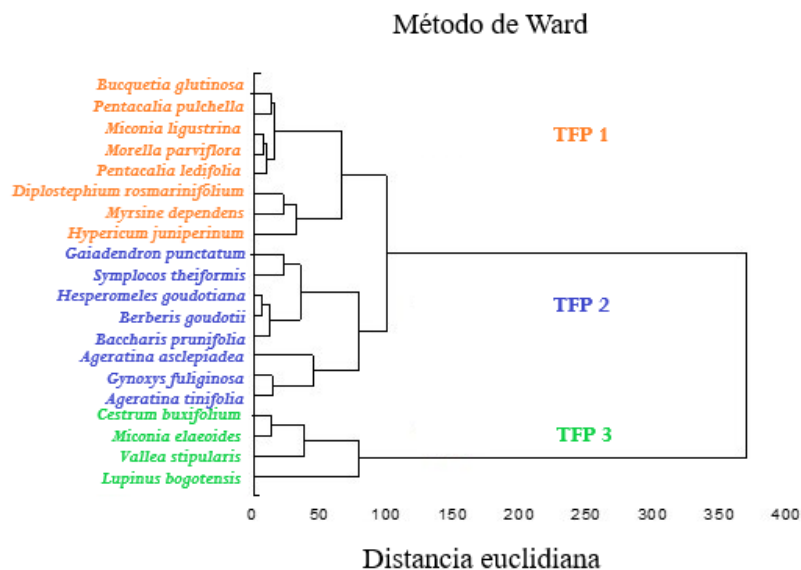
Método de Ward

Bucquetia glutinosa
Pentacalia pulchella
Miconia ligustrina
Morella parviflora
Pentacalia ledifolia
Diplostephium rosmarinifolium
Myrsine dependens
Hypericum juniperinum
Gaiadendron punctatum
Symplocos theiformis
Hesperomeles goudotiana
Berberis goudotii
Baccharis prunifolia
Ageratina asclepiadea
Gynoxys fuliginosa
Ageratina tinifolia
Cestrum buxifolium
Miconia elaeoides
Vallea stipularis
Lupinus bogotensis

TFP 1
TFP 2
TFP 3

0 50 100 150 200 250 300 350 400

Distancia euclidiana